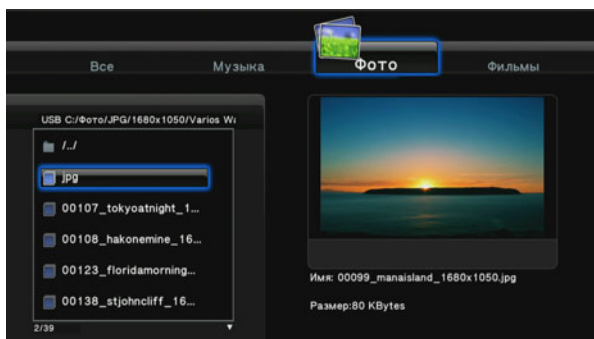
Все
Музыка
Фото
Фильмы

USB C:/Фото/JPG/1680x1050/Varios W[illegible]
/../
jpg
00107_tokyoatnight_1...
00108_hakonemine_16...
00123_floridamorning...
00138_stjohncliff_16...
2/39

Имя: 00099_manaisland_1680x1050.jpg
Размер:80 KBytes